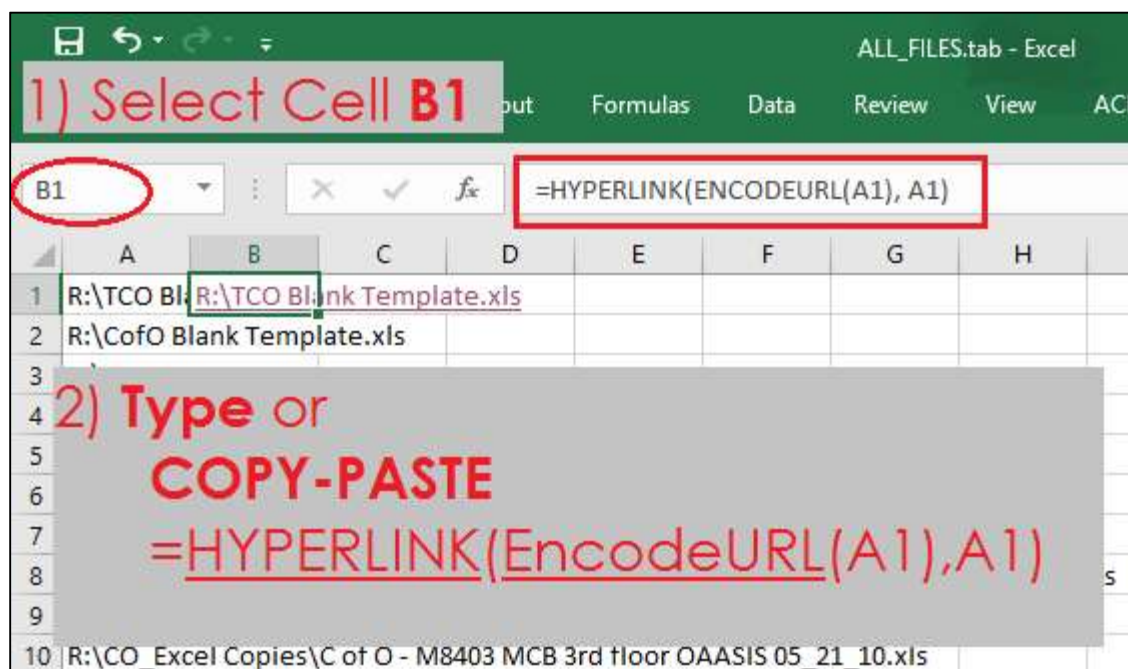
ALL_FILES.tab - Excel

1) Select Cell **B1**

out Formulas Data Review View AC

B1

$f_x$ =HYPERLINK(ENCODEURL(A1), A1)

| | A | B | C | D | E | F | G | H |
|---|---|---|---|---|---|---|---|---|
| 1 | R:\TCO Bl | R:\TCO Blank Template.xls | | | | | | |
| 2 | R:\CofO Blank Template.xls | | | | | | | |
| 3 | | | | | | | | |
| 4 | | | | | | | | |
| 5 | | | | | | | | |
| 6 | | | | | | | | |
| 7 | | | | | | | | |
| 8 | | | | | | | | s |
| 9 | | | | | | | | |
| 10 | R:\CO_Excel Copies\C of O - M8403 MCB 3rd floor OAASIS 05_21_10.xls | | | | | | | |

2) **Type** or

**COPY-PASTE**

=HYPERLINK(EncodeURL(A1),A1)